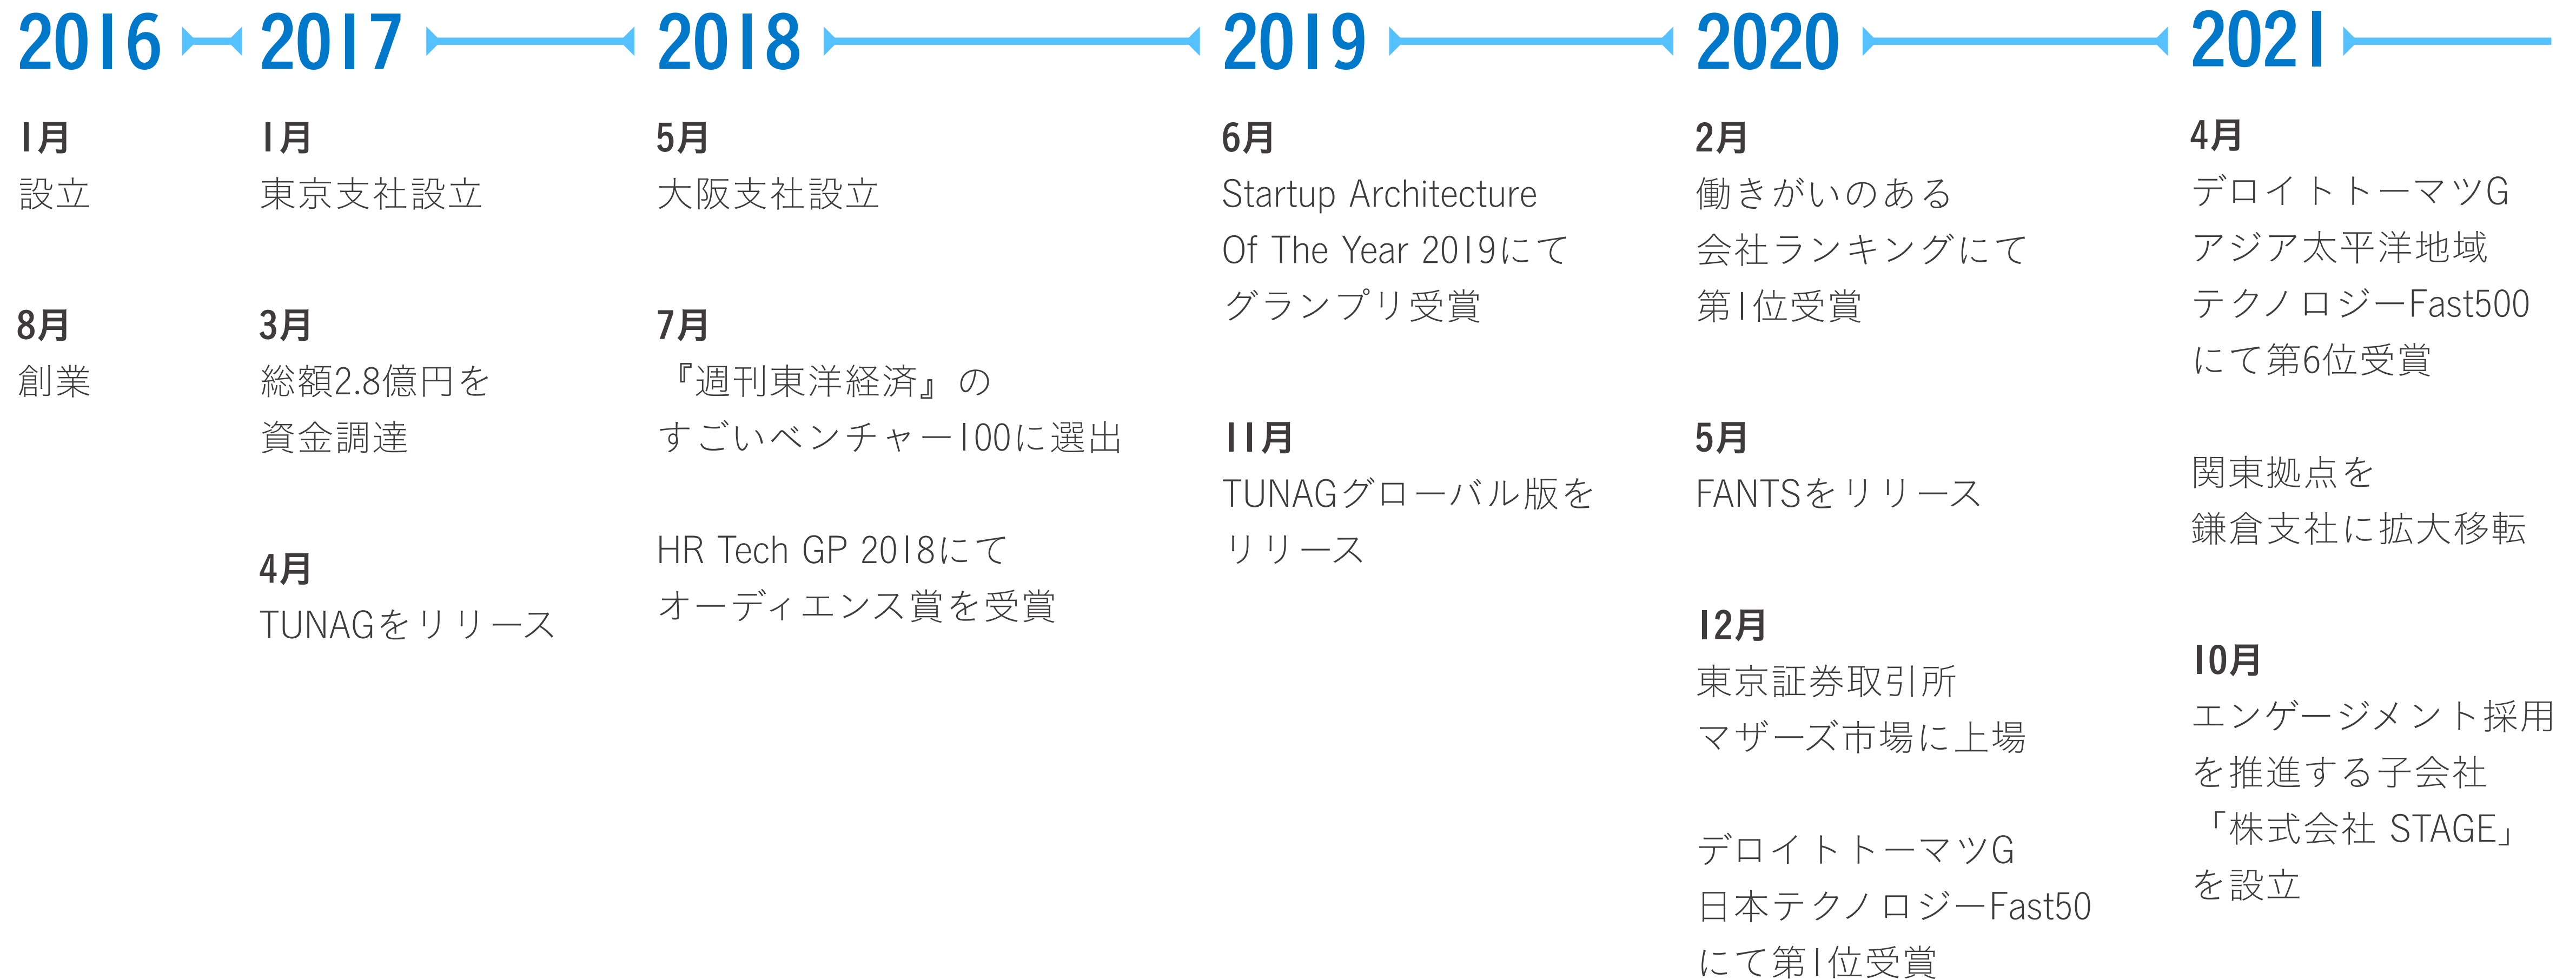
2016

1月
設立

8月
創業

2017

1月
東京支社設立

3月
総額2.8億円を資金調達

4月
TUNAGをリリース

2018

5月
大阪支社設立

7月
『週刊東洋経済』のすごいベンチャー100に選出

HR Tech GP 2018にてオーディエンス賞を受賞

2019

6月
Startup Architecture Of The Year 2019にてグランプリ受賞

11月
TUNAGグローバル版をリリース

2020

2月
働きがいのある会社ランキングにて第1位受賞

5月
FANTSをリリース

12月
東京証券取引所マザーズ市場に上場

デロイトトーマツG日本テクノロジーFast50にて第1位受賞

2021

4月
デロイトトーマツGアジア太平洋地域テクノロジーFast500にて第6位受賞

関東拠点を鎌倉支社に拡大移転

10月
エンゲージメント採用を推進する子会社「株式会社 STAGE」を設立